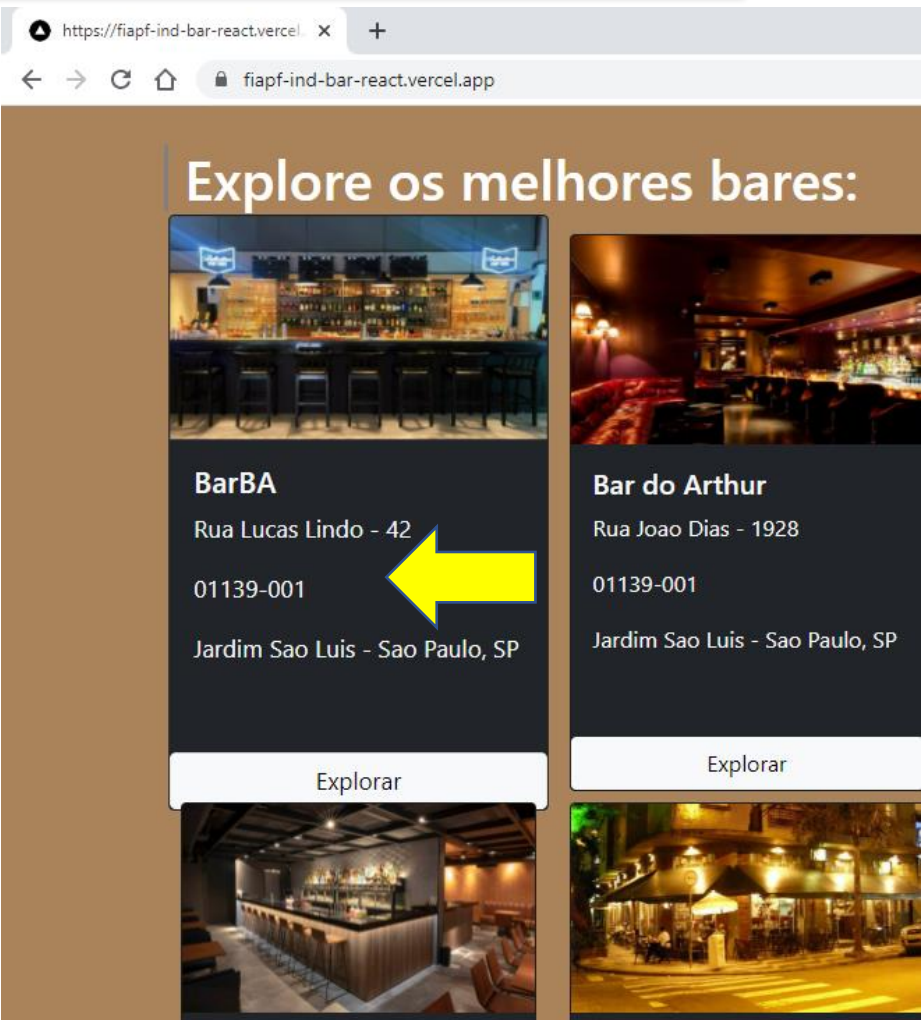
https://fiapf-ind-bar-react.vercel. ×
+
fiapf-ind-bar-react.vercel.app

Explore os melhores bares:

BarBA
Rua Lucas Lindo - 42
01139-001
Jardim Sao Luis - Sao Paulo, SP
Explorar

Bar do Arthur
Rua Joao Dias - 1928
01139-001
Jardim Sao Luis - Sao Paulo, SP
Explorar